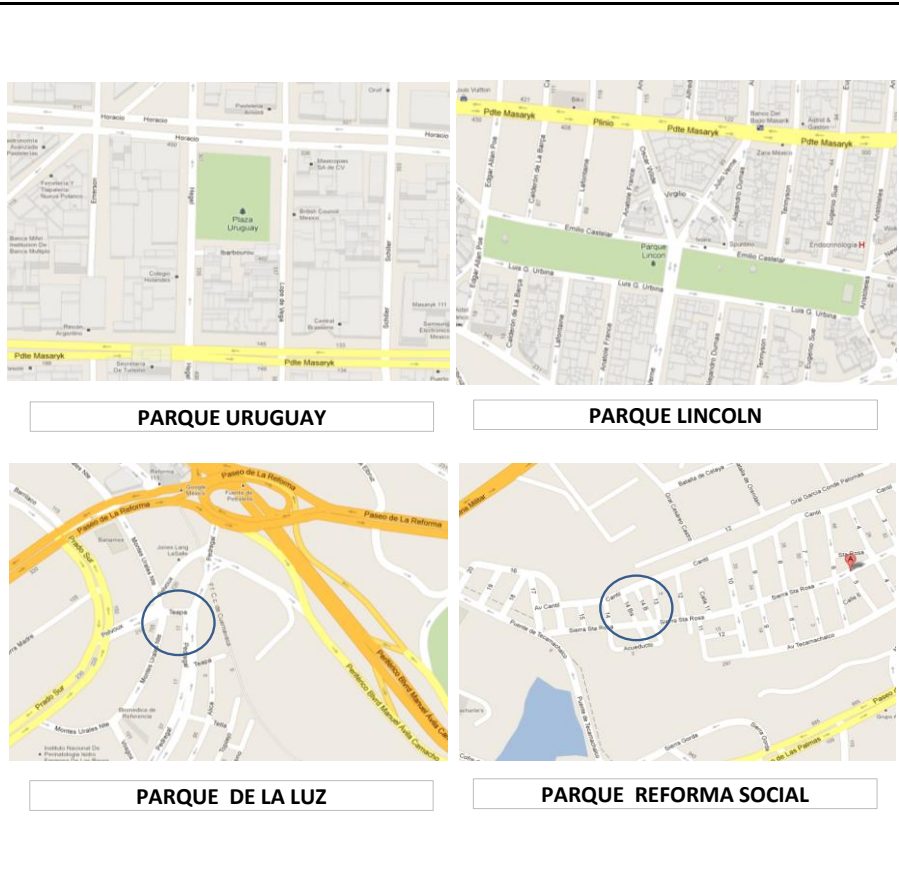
Horacio
Horacio
Horacio
Horacio
Plaza Uruguay
Hegel
Lope de Vega
Schiller
Emerson
British Council Mexico
Colegio Holandes
Barbounia
Central Brasileira
Pdte Masaryk
Pdte Masaryk
Pdte Masaryk
Secretaria De Turismo

PARQUE URUGUAY

Pdte Masaryk
Pdte Masaryk
Plinio
Emilio Castelar
Emilio Castelar
Parque Lincon
Luis G. Urbina
Luis G. Urbina
Luis G. Urbina
Edgar Allan Poe
Calderon de La Barca
Lafontaine
Anatole France
Oscar Wilde
Virgilio
Alejandro Dumas
Tennyson
Eugenio Sue
Aristoteles
Endosconologia

PARQUE LINCOLN

Paseo de La Reforma
Paseo de La Reforma
Paseo de La Reforma
Paseo de La Reforma
Prado Sur
Prado Sur
Google Mexico
Fuente de Petroleos
Jones Lang LaSalle
Teapa
Periferico Blvd Manuel Avila Camacho
Periferico Blvd Manuel Avila Camacho
Montes Urales
Montes Urales 199
Instituto Nacional De Perinatologia Isidro Espinosa De Los Reyes
Biomedica de Referencia

PARQUE DE LA LUZ

Gral Garcia Conde Palomas
Batalla de Celaya
Canto
Canto
Av Canto
Sierra Sta Rosa
Sierra Sta Rosa
Sierra Sta Rosa
Acueducto
Av Tecamachalco
Puente de Tecamachalco
Sta Rosa
Paseo de Las Palmas
Sierra Gorda

PARQUE REFORMA SOCIAL